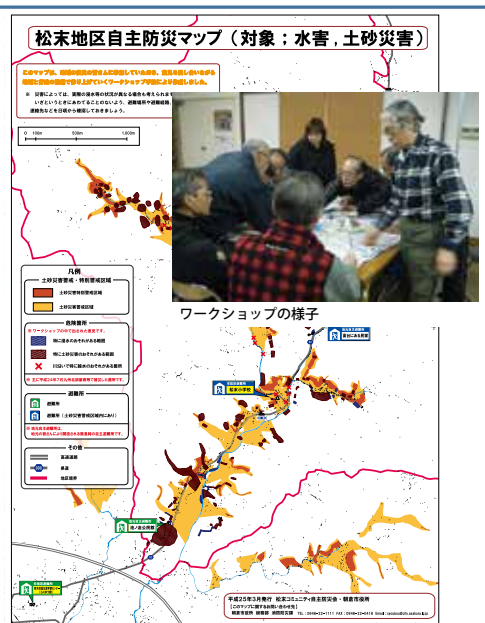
松末地区自主防災マップ（対象；水害，土砂災害）

このマップは、地域の皆様の安全を確保していくため、住民の皆さんと話し合いながら、地域と行政の協働で作り上げていくワークショップ方式により作成しました。

※ 災害によっては、実際の浸水等の状況が異なる場合も考えられます。いざというときにあわてることのないよう、避難場所や避難経路、連絡先なども日頃から確認しておきましょう。

0　100m　500m　1,000m

凡例

土砂災害警戒・特別警戒区域

土砂災害特別警戒区域

土砂災害警戒区域

危険箇所

※ ワークショップの中で出された意見です。

特に道路の水のあふれやすい範囲

特に土砂災害のおそれがある範囲

川沿いで特に水の氾濫のおそれがある箇所

※ 土に平成24年7月九州北部豪雨で被災した箇所です。

避難所

避難所

避難所（土砂災害警戒区域内にあり）

※ 自主避難所は、地元の自治会等と連携のうえ避難所の自主避難所です。

その他

高速道路

県道

地区境界

ワークショップの様子

自主避難所
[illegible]

自主避難所
松末小学校

自主避難所
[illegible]

自主避難所
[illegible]

平成25年3月発行　松末コミュニティ自主防災会・朝倉市役所

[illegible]